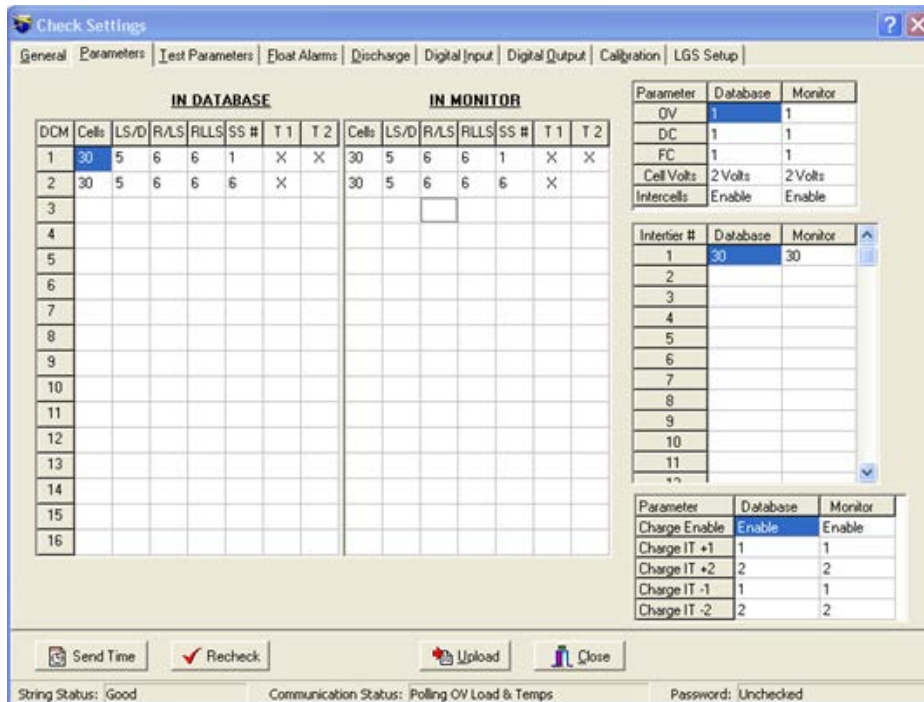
Check Settings

General | Parameters | Test Parameters | Float Alarms | Discharge | Digital Input | Digital Output | Calibration | LGS Setup

IN DATABASE

| DCM | Cells | LS/D | R/LS | RLLS | SS # | T 1 | T 2 |
|---|---|---|---|---|---|---|---|
| 1 | 30 | 5 | 6 | 6 | 1 | X | X |
| 2 | 30 | 5 | 6 | 6 | 6 | X | |
| 3 | | | | | | | |
| 4 | | | | | | | |
| 5 | | | | | | | |
| 6 | | | | | | | |
| 7 | | | | | | | |
| 8 | | | | | | | |
| 9 | | | | | | | |
| 10 | | | | | | | |
| 11 | | | | | | | |
| 12 | | | | | | | |
| 13 | | | | | | | |
| 14 | | | | | | | |
| 15 | | | | | | | |
| 16 | | | | | | | |

IN MONITOR

| Cells | LS/D | R/LS | RLLS | SS # | T 1 | T 2 |
|---|---|---|---|---|---|---|
| 30 | 5 | 6 | 6 | 1 | X | X |
| 30 | 5 | 6 | 6 | 6 | X | |

| Parameter | Database | Monitor |
|---|---|---|
| OV | 1 | 1 |
| DC | 1 | 1 |
| FC | 1 | 1 |
| Cell Volts | 2 Volts | 2 Volts |
| Intercells | Enable | Enable |

| Intertier # | Database | Monitor |
|---|---|---|
| 1 | 30 | 30 |
| 2 | | |
| 3 | | |
| 4 | | |
| 5 | | |
| 6 | | |
| 7 | | |
| 8 | | |
| 9 | | |
| 10 | | |
| 11 | | |

| Parameter | Database | Monitor |
|---|---|---|
| Charge Enable | Enable | Enable |
| Charge IT +1 | 1 | 1 |
| Charge IT +2 | 2 | 2 |
| Charge IT -1 | 1 | 1 |
| Charge IT -2 | 2 | 2 |

Send Time | Recheck | Upload | Close

String Status: Good | Communication Status: Polling OV Load & Temps | Password: Unchecked